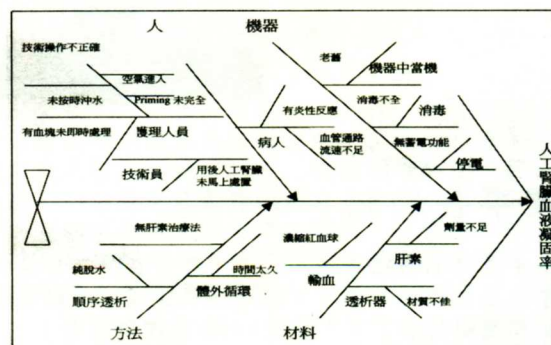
人

機器

技術操作不正確

空氣進入

未按時沖水

Priming 未完全

有血塊未即時處理

護理人員

技術員

用後人工腎臟未馬上處置

有炎性反應

病人

血管通路流速不足

老舊

機器中當機

消毒不全

消毒

無蓄電功能

停電

人工腎臟血液凝固率

無肝素治療法

純脫水

順序透析

時間太久

體外循環

方法

濃縮紅血球

輸血

材料

肝素

劑量不足

透析器

材質不佳